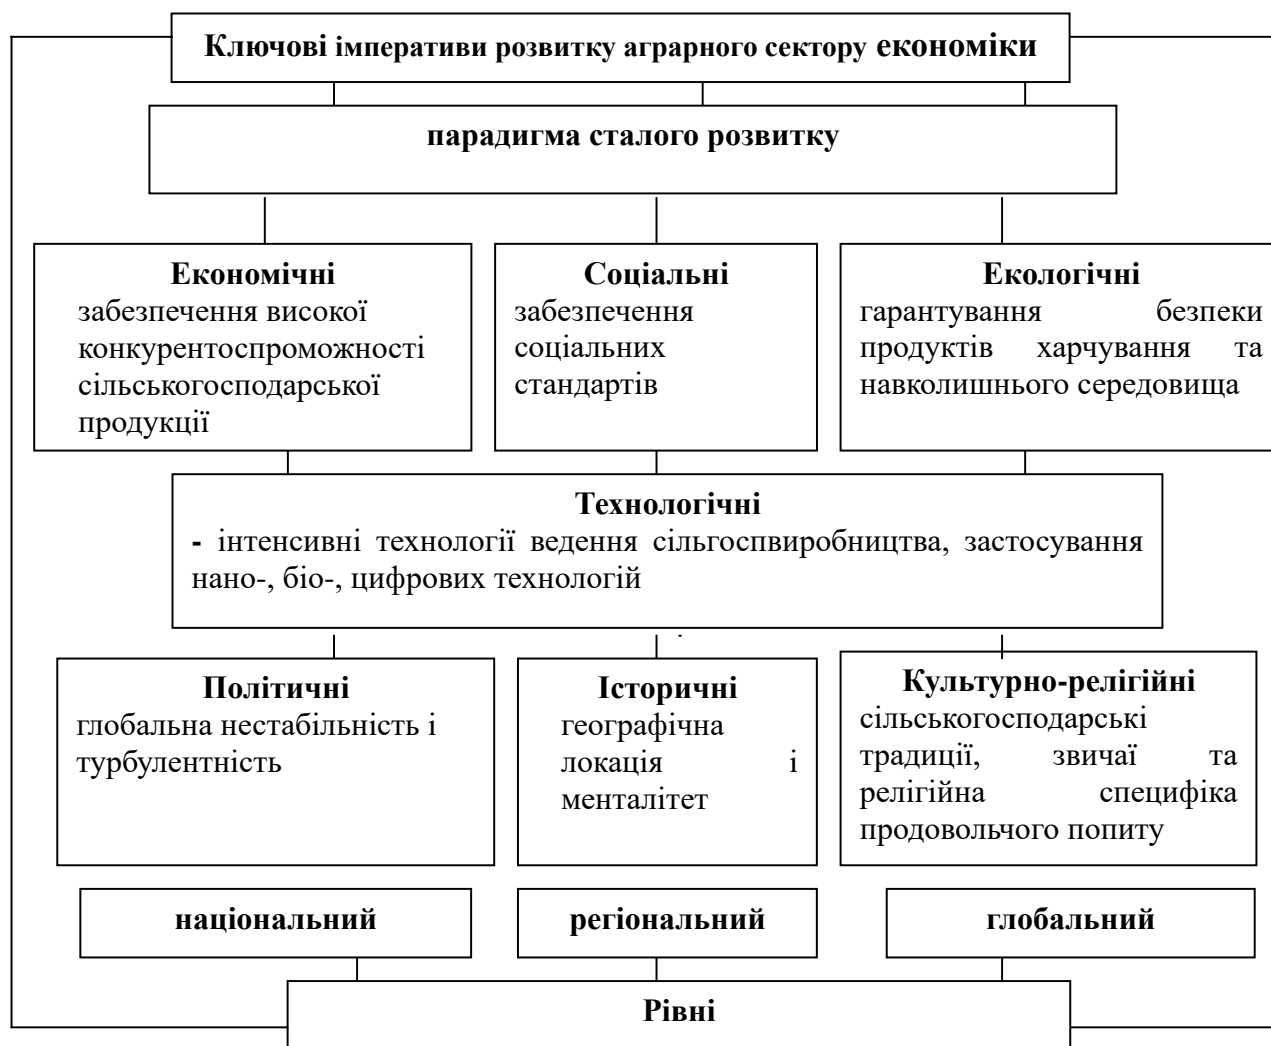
Ключові імперативи розвитку аграрного сектору економіки

парадигма сталого розвитку

Економічні
забезпечення високої конкурентоспроможності сільськогосподарської продукції

Соціальні
забезпечення соціальних стандартів

Екологічні
гарантування безпеки продуктів харчування та навколишнього середовища

Технологічні
- інтенсивні технології ведення сільгоспвиробництва, застосування нано-, біо-, цифрових технологій

Політичні
глобальна нестабільність і турбулентність

Історичні
географічна локація і менталітет

Культурно-релігійні
сільськогосподарські традиції, звичаї та релігійна специфіка продовольчого попиту

національний

регіональний

глобальний

Рівні